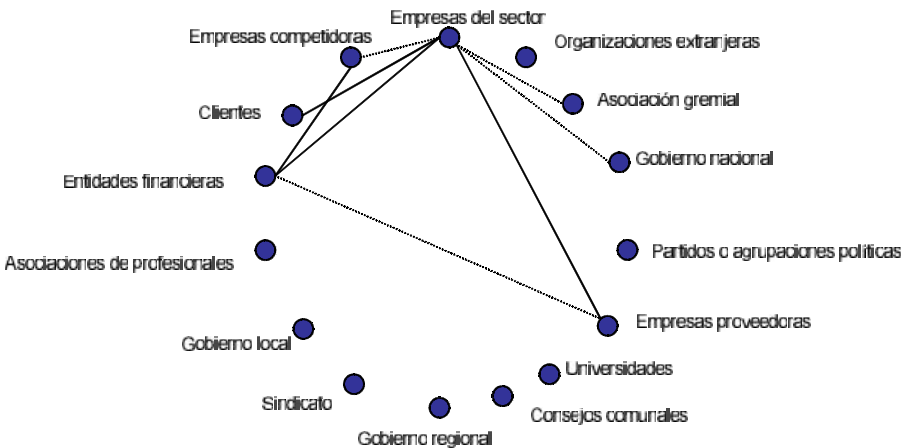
Empresas del sector
Empresas competidoras
Organizaciones extranjeras
Clientes
Asociación gremial
Gobierno nacional
Entidades financieras
Asociaciones de profesionales
Partidos o agrupaciones politicas
Empresas proveedoras
Gobierno local
Universidades
Sindicato
Consejos comunales
Gobierno regional